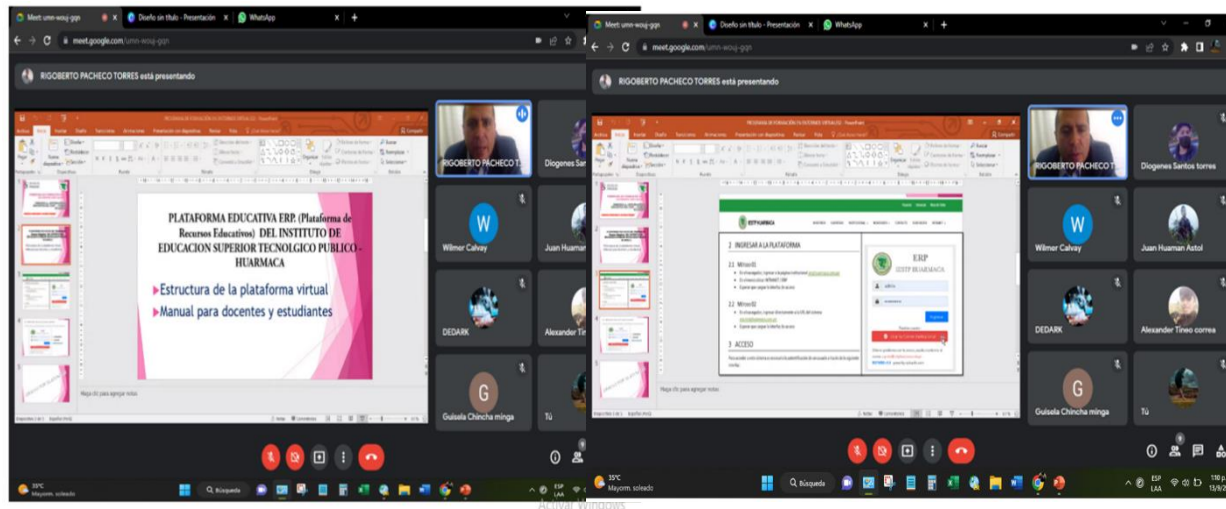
Meet: umn-wouj-gqn
Diseño sin título - Presentación
WhatsApp
meet.google.com/umn-wouj-gqn
RIGOBERTO PACHECO TORRES está presentando

PLATAFORMA EDUCATIVA ERP. (Plataforma de Recursos Educativos) DEL INSTITUTO DE EDUCACION SUPERIOR TECNOLOGICO PUBLICO - HUARMACA
Estructura de la plataforma virtual
Manual para docentes y estudiantes

Haga clic para agregar notas

RIGOBERTO PACHECO T.
Diogenes Sant
Wilmor Calvay
Juan Huaman
DEDARK
Alexander Tir
Guisela Chincha minga
Tú

35°C
Mayorm. soleado
Búsqueda
ESP
LAA

Meet: umn-wouj-gqn
Diseño sin título - Presentación
WhatsApp
meet.google.com/umn-wouj-gqn
RIGOBERTO PACHECO TORRES está presentando

IESTP HUARMACA
2 INGRESAR A LA PLATAFORMA
2.1 Minedü
2.2 Minedü
3 ACCESO
ERP
IESTP HUARMACA

Haga clic para agregar notas

RIGOBERTO PACHECO T.
Diogenes Santos torres
Wilmor Calvay
Juan Huaman Astol
DEDARK
Alexander Tineo correa
Guisela Chincha minga
Tú

35°C
Mayorm. soleado
Búsqueda
ESP
LAA
Activar Windows